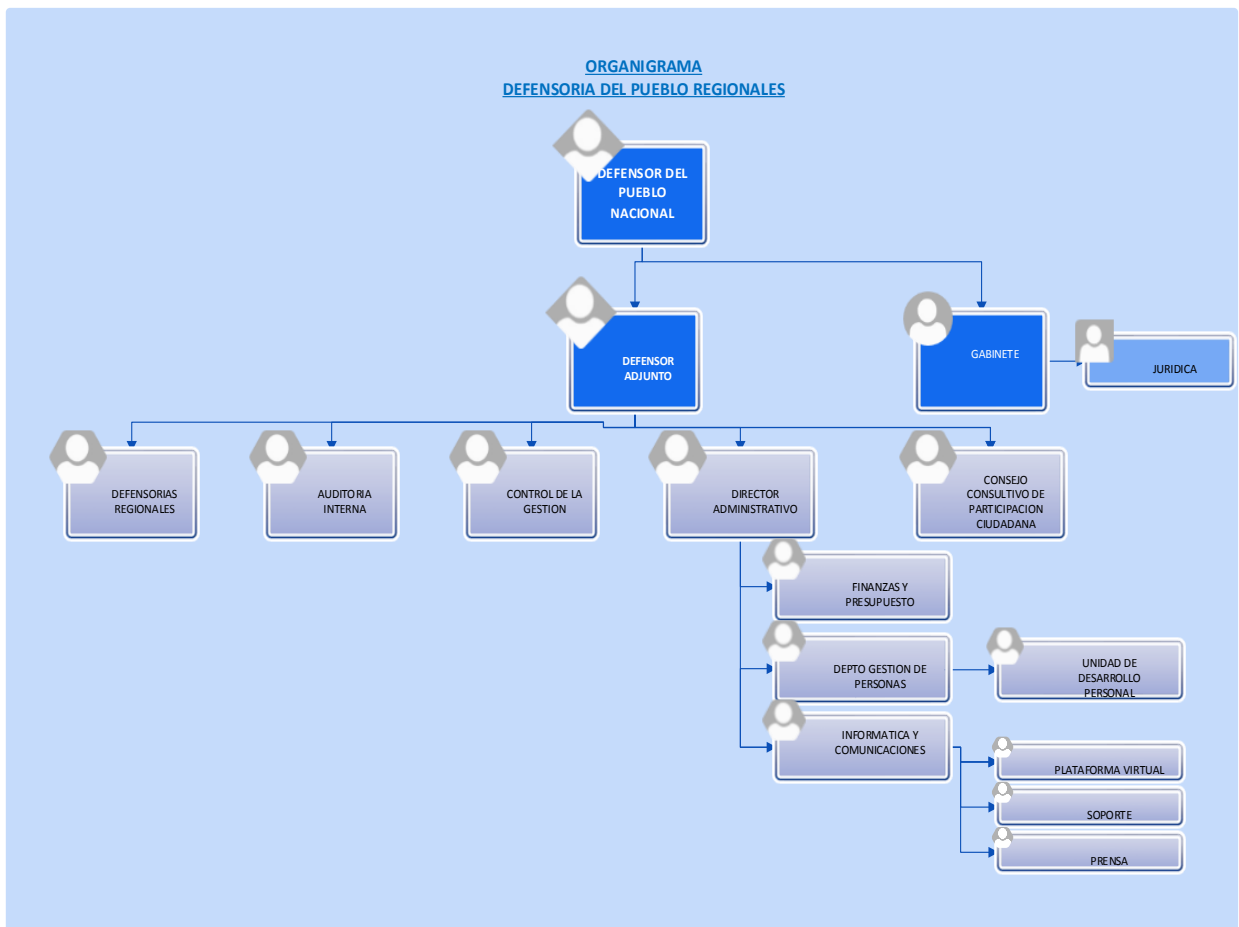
ORGANIGRAMA
DEFENSORIA DEL PUEBLO REGIONALES

DEFENSOR DEL PUEBLO NACIONAL

DEFENSOR ADJUNTO

GABINETE

JURIDICA

DEFENSORIAS REGIONALES

AUDITORIA INTERNA

CONTROL DE LA GESTION

DIRECTOR ADMINISTRATIVO

CONSEJO CONSULTIVO DE PARTICIPACION CIUDADANA

FINANZAS Y PRESUPUESTO

DEPTO GESTION DE PERSONAS

UNIDAD DE DESARROLLO PERSONAL

INFORMATICA Y COMUNICACIONES

PLATAFORMA VIRTUAL

SOPORTE

PRENSA